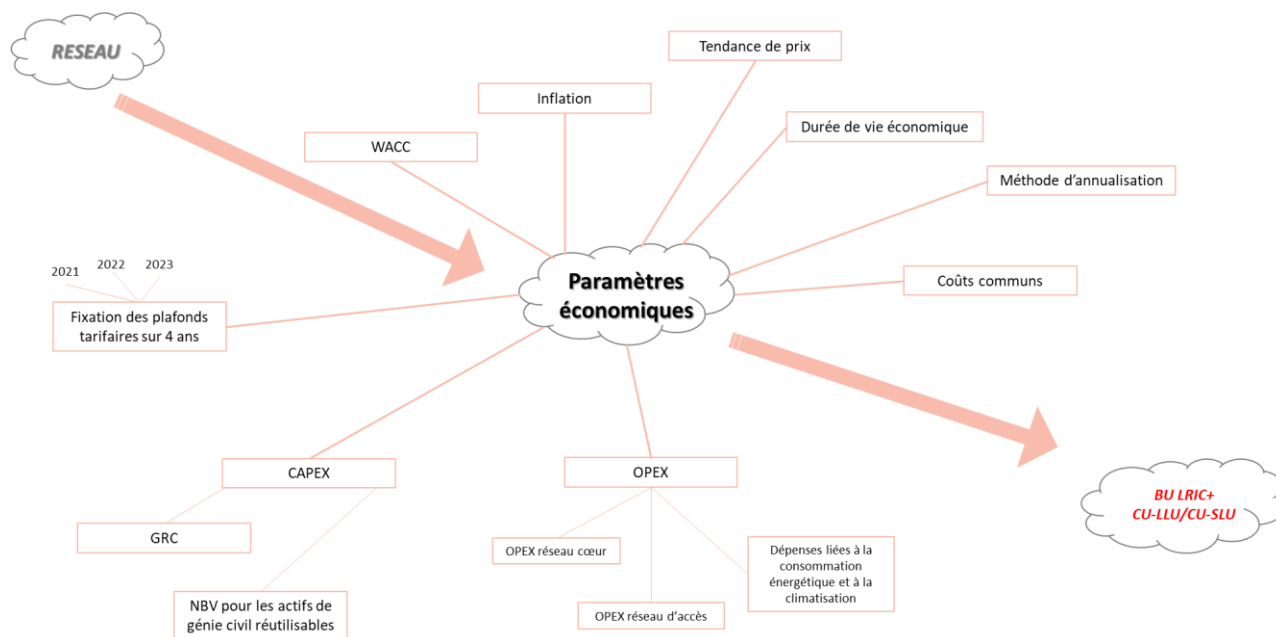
RESEAU

Tendance de prix

Inflation

Durée de vie économique

WACC

Méthode d'annualisation

2021 2022 2023

Paramètres économiques

Coûts communs

Fixation des plafonds tarifaires sur 4 ans

CAPEX

OPEX

BU LRIC+ CU-LLU/CU-SLU

GRC

OPEX réseau cœur

Dépenses liées à la consommation énergétique et à la climatisation

NBV pour les actifs de génie civil réutilisables

OPEX réseau d'accès